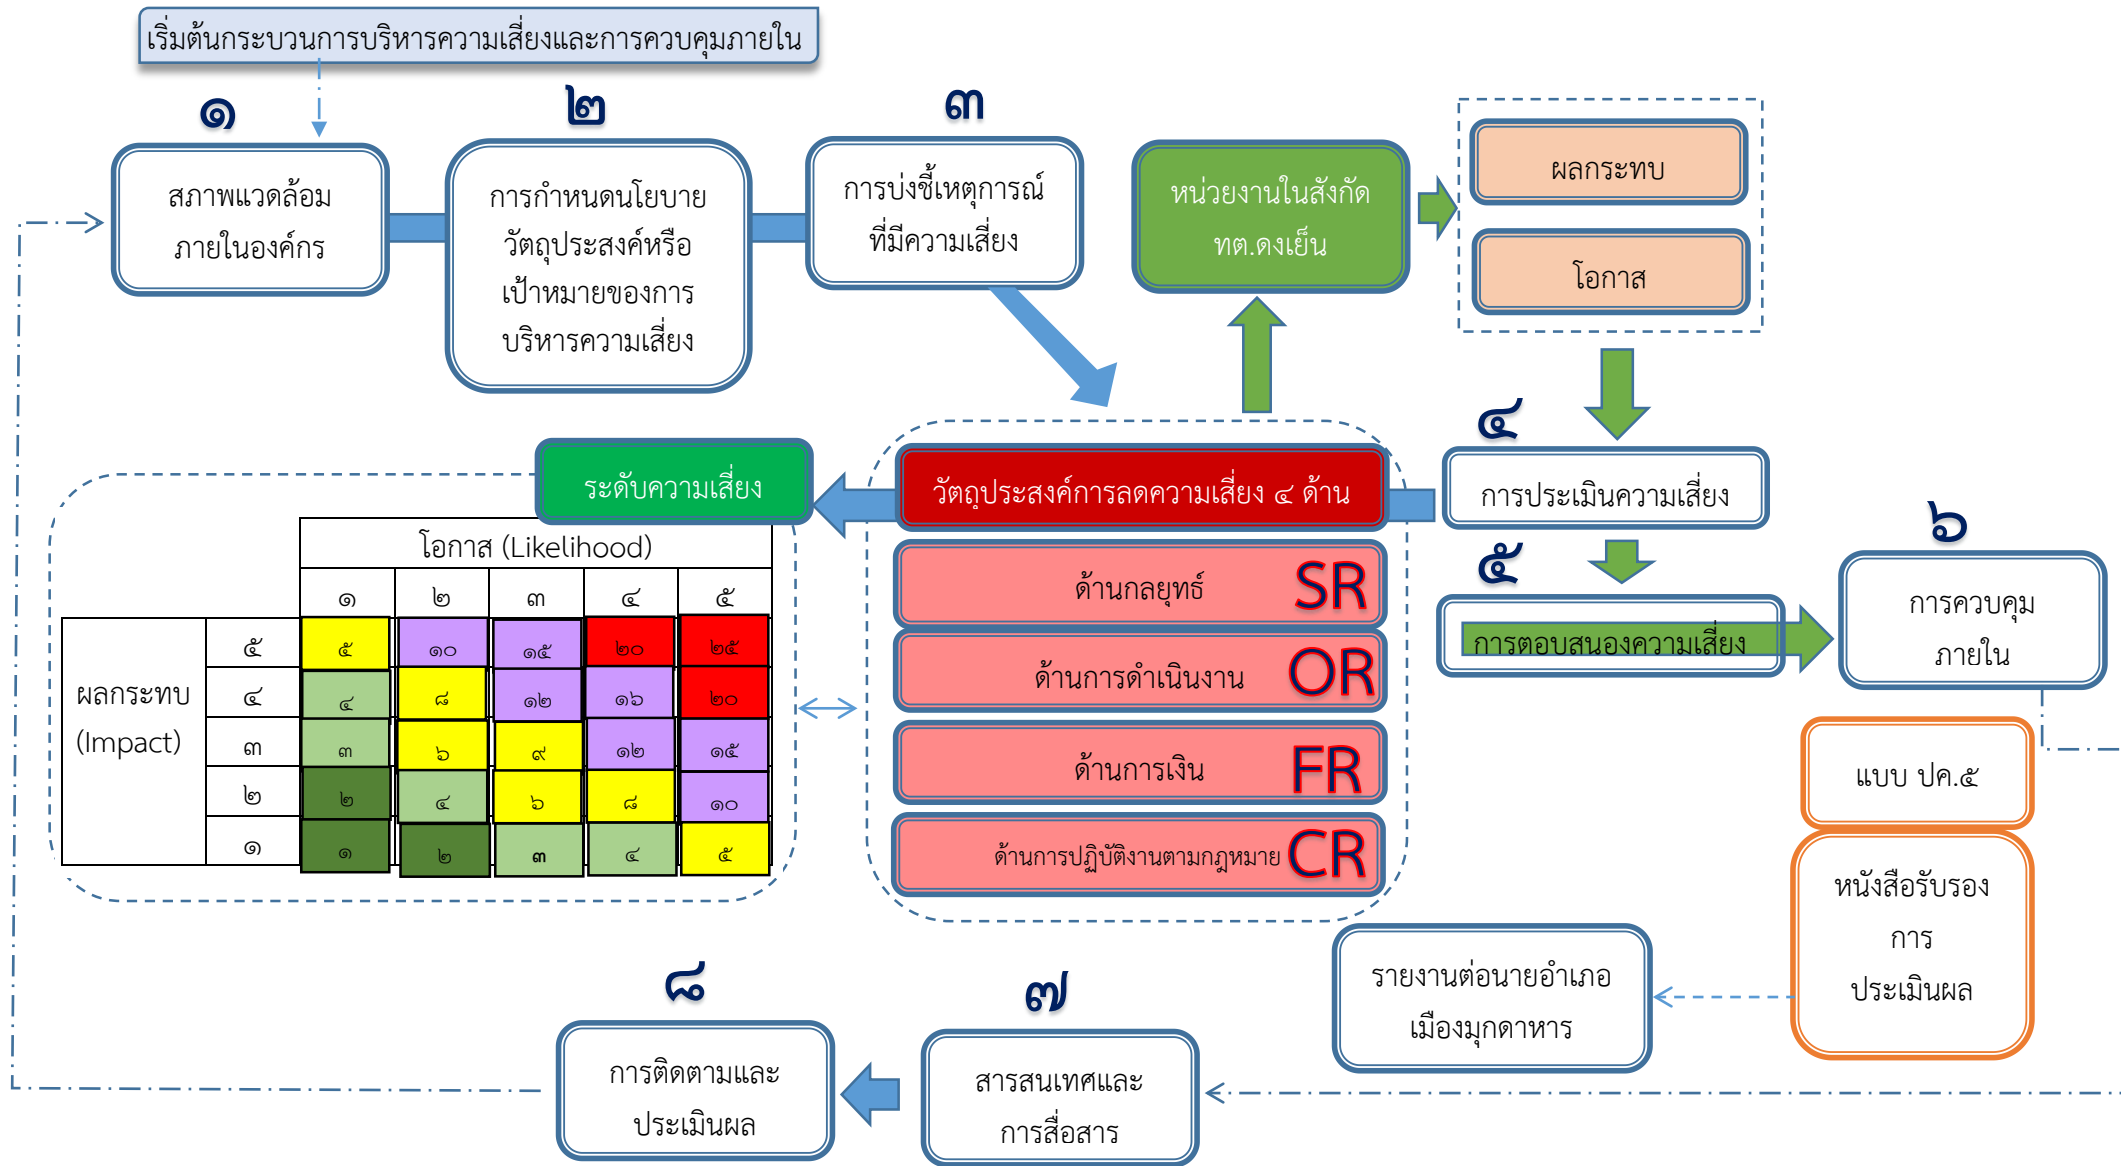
เริ่มต้นกระบวนการบริหารความเสี่ยงและการควบคุมภายใน

๑

สภาพแวดล้อมภายในองค์กร

๒

การกำหนดนโยบาย วัตถุประสงค์หรือเป้าหมายของการบริหารความเสี่ยง

๓

การบ่งชี้เหตุการณ์ที่มีความเสี่ยง

หน่วยงานในสังกัด ทต.ดงเย็น

ผลกระทบ

โอกาส

๔

การประเมินความเสี่ยง

๕

การตอบสนองความเสี่ยง

๖

การควบคุมภายใน

ระดับความเสี่ยง

วัตถุประสงค์การลดความเสี่ยง ๔ ด้าน

ด้านกลยุทธ์ SR

ด้านการดำเนินงาน OR

ด้านการเงิน FR

ด้านการปฏิบัติงานตามกฎหมาย CR

| | | โอกาส (Likelihood) | | | | |
|---|---|---|---|---|---|---|
| | | ๑ | ๒ | ๓ | ๔ | ๕ |
| ผลกระทบ (Impact) | ๕ | ๕ | ๑๐ | ๑๕ | ๒๐ | ๒๕ |
| | ๔ | ๔ | ๘ | ๑๒ | ๑๖ | ๒๐ |
| | ๓ | ๓ | ๖ | ๙ | ๑๒ | ๑๕ |
| | ๒ | ๒ | ๔ | ๖ | ๘ | ๑๐ |
| | ๑ | ๑ | ๒ | ๓ | ๔ | ๕ |

แบบ ปค.๕

หนังสือรับรองการประเมินผล

รายงานต่อนายอำเภอเมืองมุกดาหาร

๗

สารสนเทศและการสื่อสาร

๘

การติดตามและประเมินผล